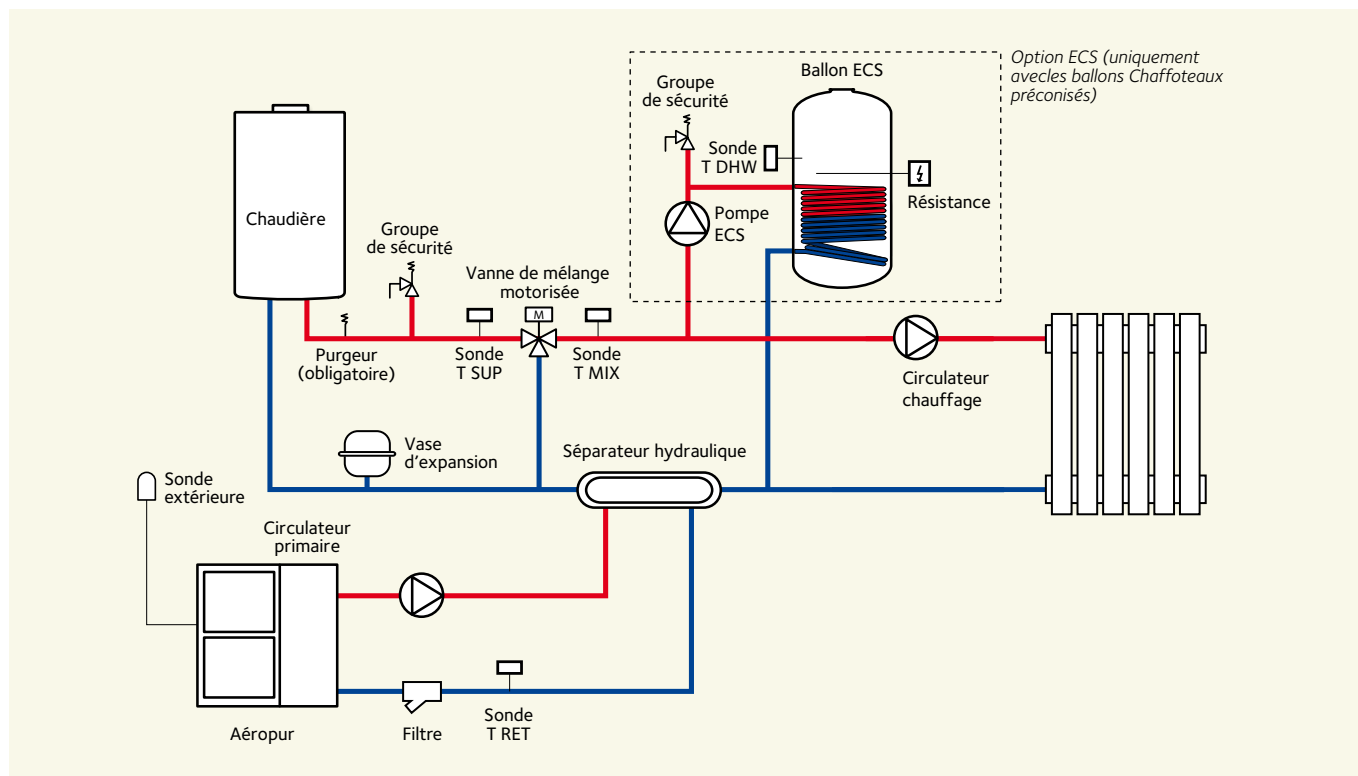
Option ECS (uniquement avecles ballons Chaffoteaux préconisés)

Ballon ECS

Groupe de sécurité

Sonde T DHW

Résistance

Pompe ECS

Chaudière

Groupe de sécurité

Vanne de mélange motorisée

M

Purgeur (obligatoire)

Sonde T SUP

Sonde T MIX

Circulateur chauffage

Vase d'expansion

Séparateur hydraulique

Sonde extérieure

Circulateur primaire

Aéropur

Filtre

Sonde T RET